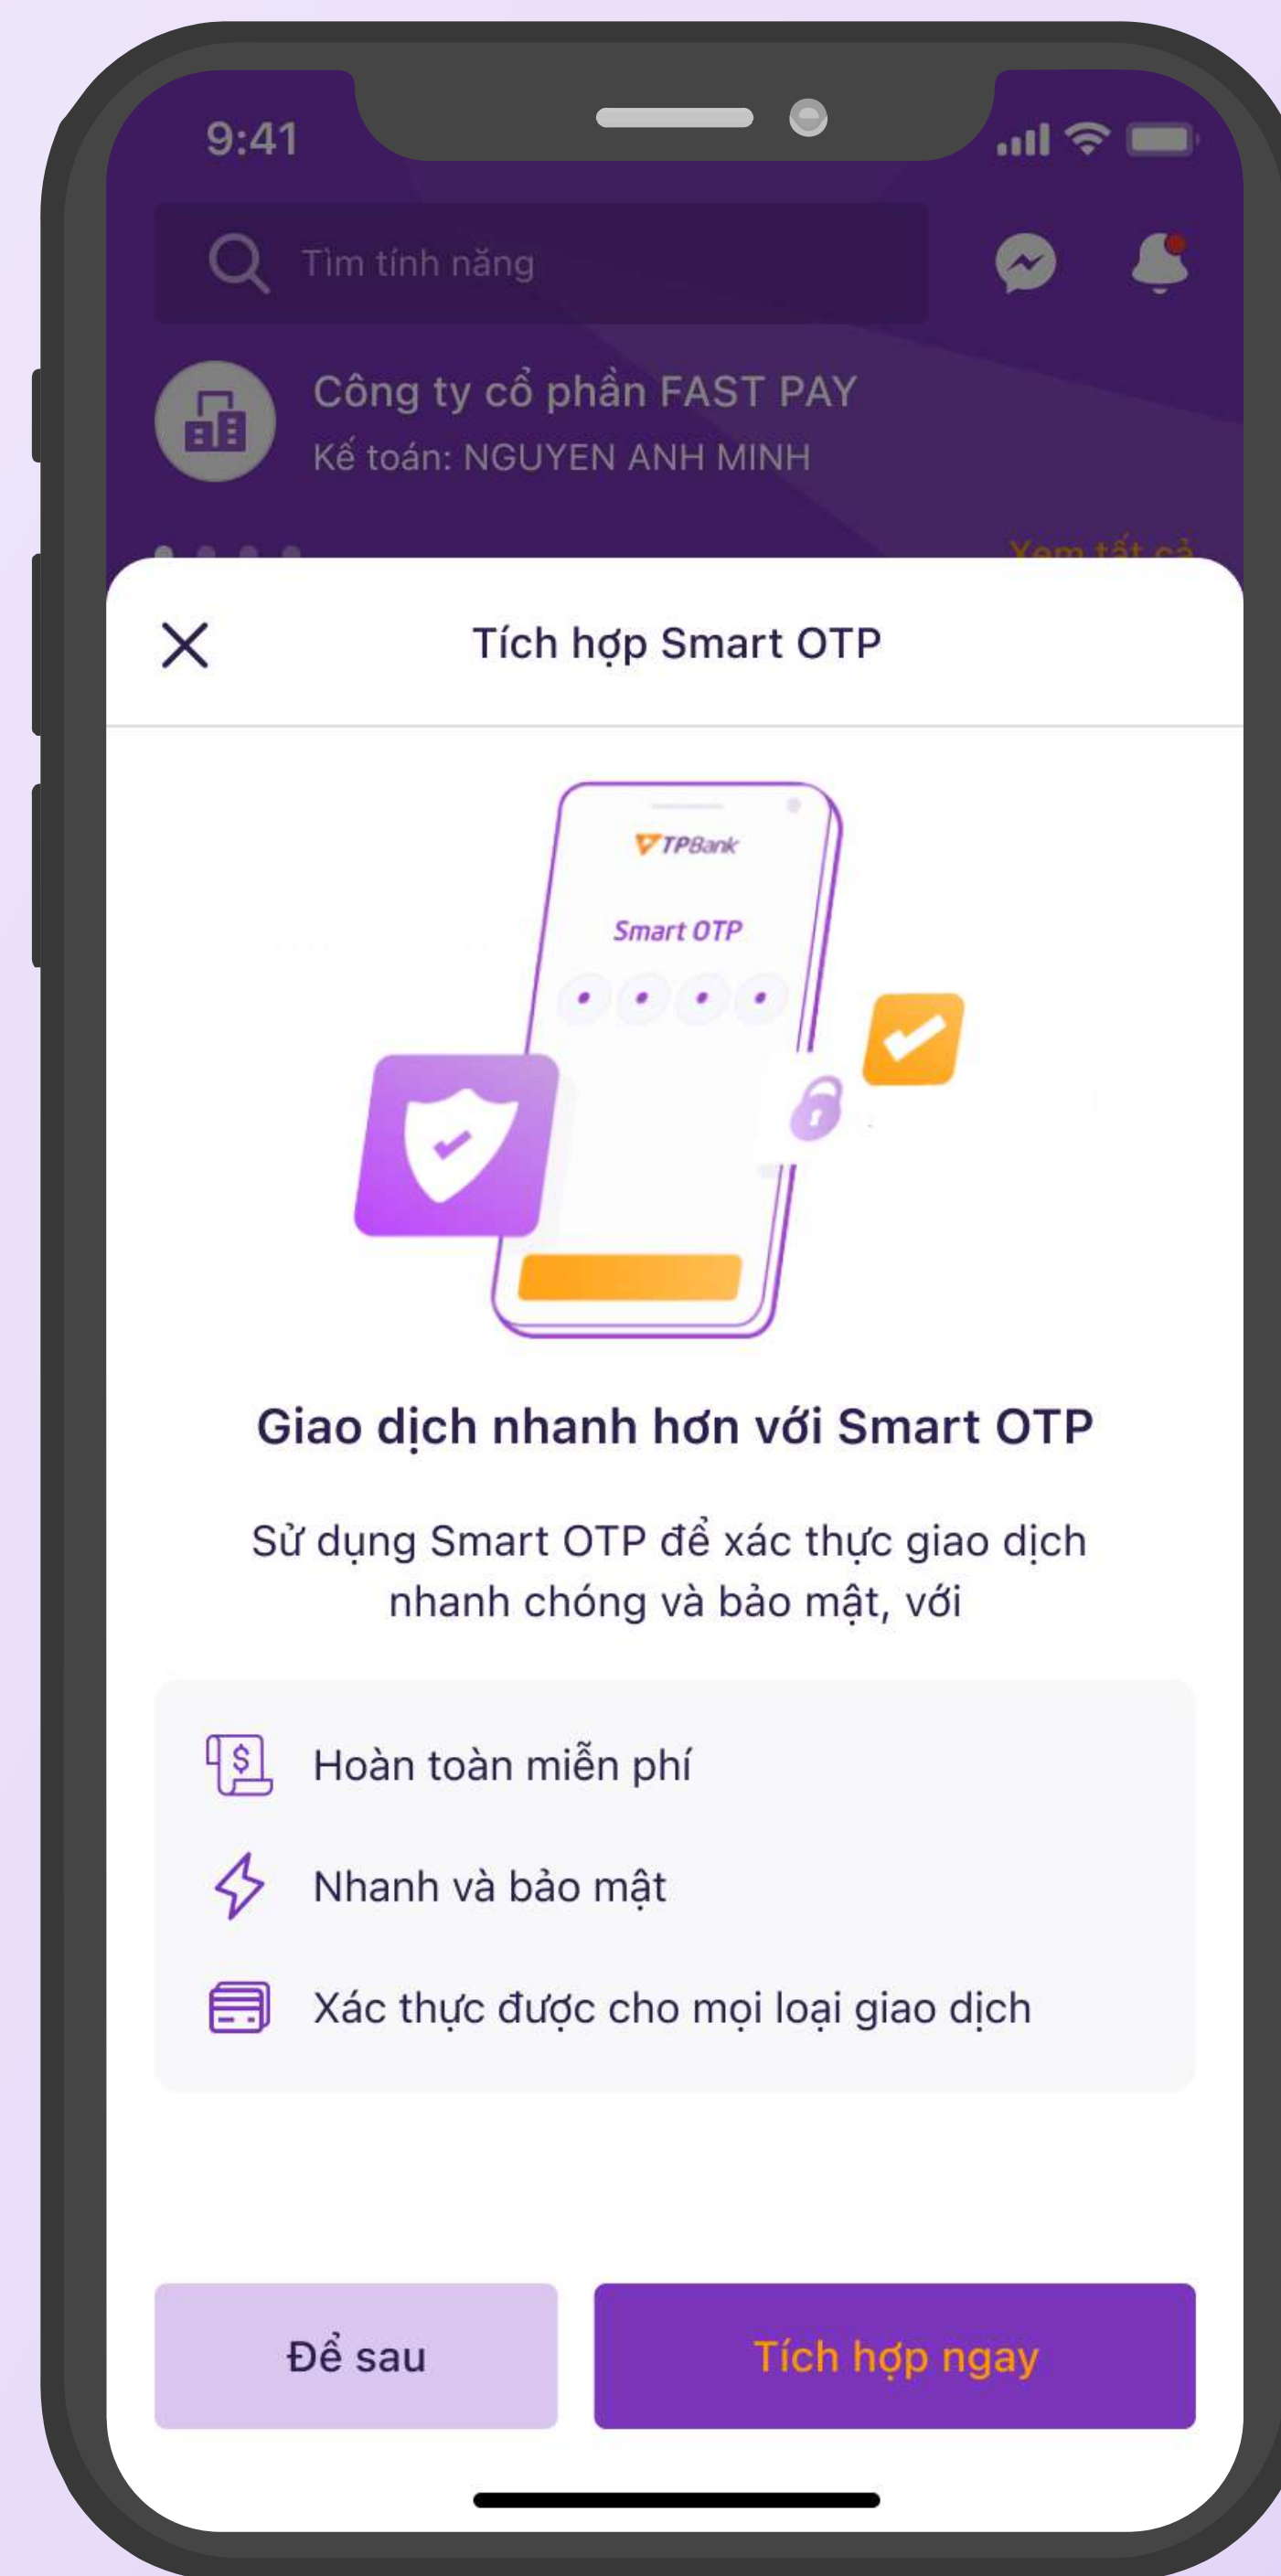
9:41

Tìm tính năng

Công ty cổ phần FAST PAY
Kế toán: NGUYEN ANH MINH

Xem tất cả

Tích hợp Smart OTP

TPBank

Smart OTP

Giao dịch nhanh hơn với Smart OTP

Sử dụng Smart OTP để xác thực giao dịch nhanh chóng và bảo mật, với

Hoàn toàn miễn phí

Nhanh và bảo mật

Xác thực được cho mọi loại giao dịch

Để sau

Tích hợp ngay